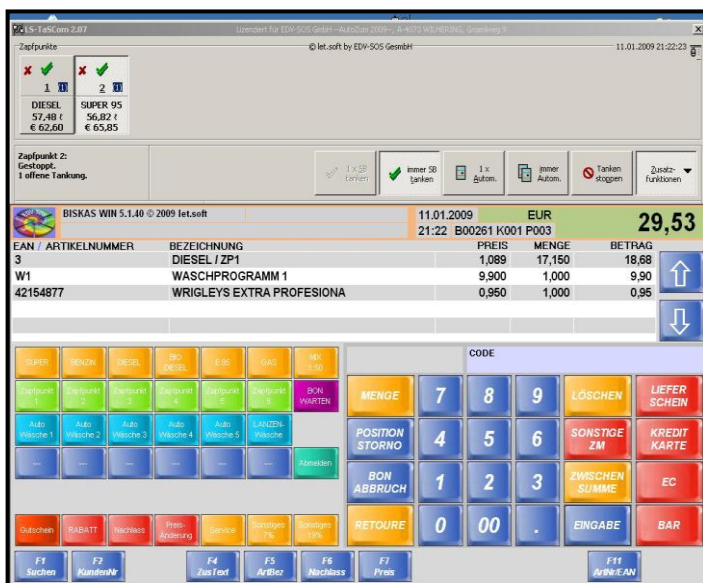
LS-TaSCom 2.07
Lizenziert für EDV-SOS GmbH -AutoZone 2009-, A-4073 WILHERING, Gramberg 9

Zapfpunkte
© let.soft by EDV-SOS GesmbH
11.01.2009 21:22:23

1
2
DIESEL
57,48 ℓ
€ 62,60
SUPER 95
56,82 ℓ
€ 65,85

Zapfpunkt 2:
Gestoppt.
1 offene Tankung.

1 x SB tanken
immer SB tanken
1 x Autom.
immer Autom.
Tanken stoppen
Zusatz-funktionen

BISKAS WIN 5.1.40 © 2009 let.soft
11.01.2009
EUR
21:22 B00261 K001 P003
29,53

| EAN / ARTIKELNUMMER | BEZEICHNUNG | PREIS | MENGE | BETRAG |
|---|---|---|---|---|
| 3 | DIESEL / ZP1 | 1,089 | 17,150 | 18,68 |
| W1 | WASCHPROGRAMM 1 | 9,900 | 1,000 | 9,90 |
| 42154877 | WRIGLEYS EXTRA PROFESIONA | 0,950 | 1,000 | 0,95 |

SUPER
BENZIN
DIESEL
BIO DIESEL
E 85
GAS
MIX 1:50

Zapfpunkt 1
Zapfpunkt 2
Zapfpunkt 3
Zapfpunkt 4
Zapfpunkt 5
Zapfpunkt 9
BON WARTEN

Auto Wäsche 1
Auto Wäsche 2
Auto Wäsche 3
Auto Wäsche 4
Auto Wäsche 5
LANZEN-Wäsche

...
...
...
...
...
...
Abmelden

Gutschein
RABATT
Nachlass
Preis-Änderung
Service
Sonstiges 7%
Sonstiges 19%

CODE

MENGE
7
8
9
LÖSCHEN
LIEFER SCHEIN

POSITION STORNO
4
5
6
SONSTIGE ZM
KREDIT KARTE

BON ABBRUCH
1
2
3
ZWISCHEN SUMME
EC

RETOURE
0
00
.
EINGABE
BAR

F1 Suchen
F2 KundenNr
F4 ZusText
F5 ArtBez
F6 Nachlass
F7 Preis
F11 ArtNr/EAN